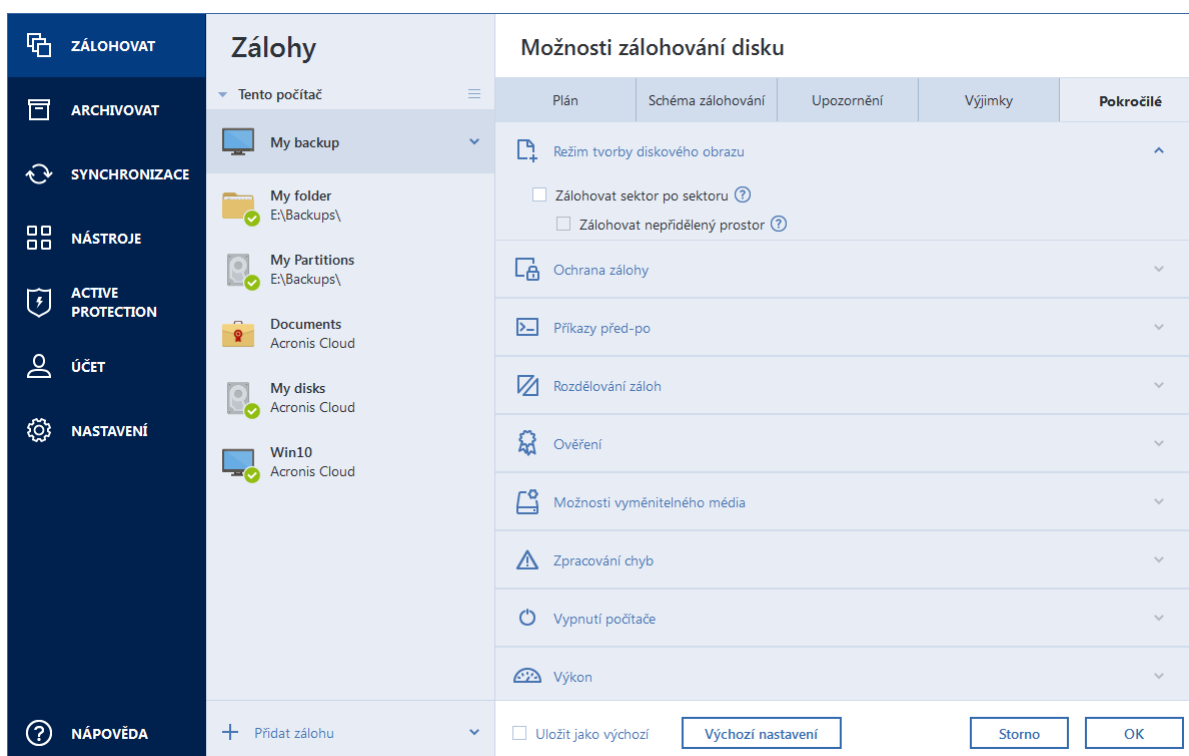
ZÁLOHOVAT
ARCHIVOVAT
SYNCHRONIZACE
NÁSTROJE
ACTIVE PROTECTION
ÚČET
NASTAVENÍ
NÁPOVĚDA

Zálohy
Tento počítač
My backup
My folder
E:\Backups\
My Partitions
E:\Backups\
Documents
Acronis Cloud
My disks
Acronis Cloud
Win10
Acronis Cloud
Přidat zálohu

Možnosti zálohování disku

| Plán | Schéma zálohování | Upozornění | Výjimky | Pokročilé |
|---|---|---|---|---|

Režim tvorby diskového obrazu
Zálohovat sektor po sektoru
Zálohovat nepřidělený prostor
Ochrana zálohy
Příkazy před-po
Rozdělování záloh
Ověření
Možnosti vyměnitelného média
Zpracování chyb
Vypnutí počítače
Výkon

Uložit jako výchozí
Výchozí nastavení
Storno
OK